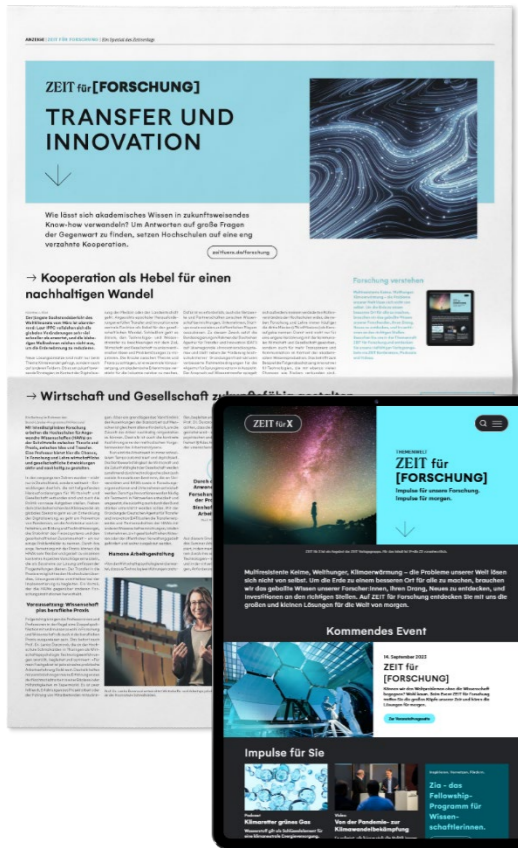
ANZEIGE | ZEIT FÜR FORSCHUNG | Ein Spezial des Zeitverlags

ZEIT für [FORSCHUNG]

TRANSFER UND INNOVATION

Wie lässt sich akademisches Wissen in zukunftsweisendes Know-how verwandeln? Um Antworten auf große Fragen der Gegenwart zu finden, setzen Hochschulen auf eine eng verzahnte Kooperation.

zeit.de/zeit-für-forschung

→ Kooperation als Hebel für einen nachhaltigen Wandel

Forschung verstehen

→ Wirtschaft und Gesellschaft zukunftsfähig gestalten

Hamburg Arbeitsgestaltung

Voraussetzung: Wissenschaft plus berufliche Praxis

ZEIT für X

THEMENWELT

ZEIT für [FORSCHUNG]

Impulse für unsere Forschung. Impulse für morgen.

Multiresistente Keime, Welthunger, Klimaerwärmung – die Probleme unserer Welt lösen sich nicht von selbst. Um die Erde zu einem besseren Ort für alle zu machen, brauchen wir das geballte Wissen unserer Forscher:innen, ihren Drang, Neues zu entdecken, und Investitionen an den richtigen Stellen. Auf ZEIT für Forschung entdecken Sie mit uns die großen und kleinen Lösungen für die Welt von morgen.

Kommendes Event

14. September 2022

ZEIT für [FORSCHUNG]

Zur Veranstaltungsseite

Impulse für Sie

Podcast
Klimaretter grünes Gas

Video
Von der Pandemie- zur Klimawandelbekämpfung

Zia – das Fellowship-Programm für Wissenschaftlerinnen.